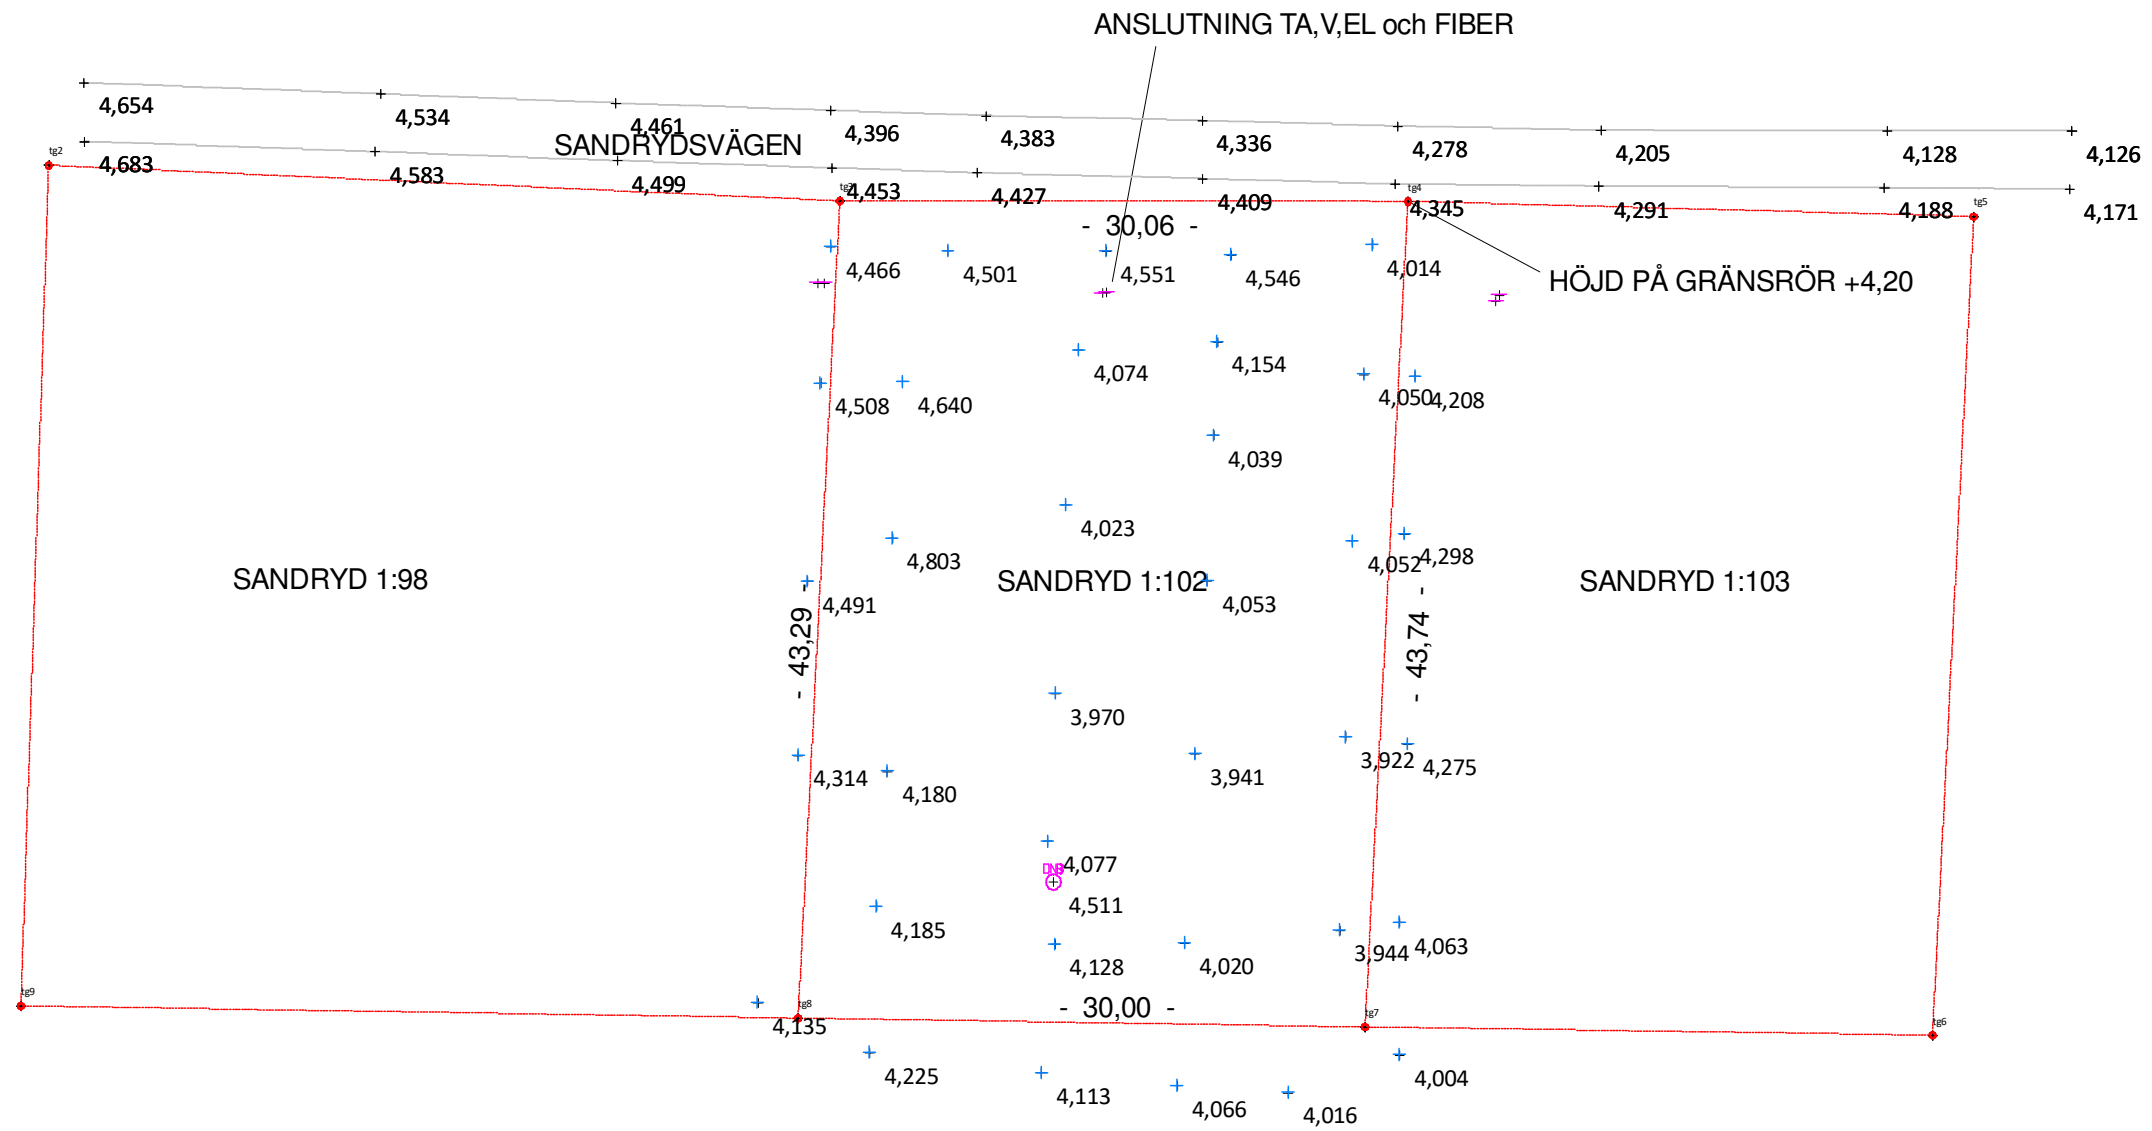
ANSLUTNING TA,V,EL och FIBER

4,654
4,534
4,461
SANDRYDSVÄGEN
4,396
4,383
4,336
4,278
4,205
4,128
4,126

tg2
4,683
4,583
4,499
tg3
4,453
4,427
4,409
tg4
4,345
4,291
4,188
tg5
4,171

- 30,06 -

4,466
4,501
4,551
4,546
4,014
HÖJD PÅ GRÄNSRÖR +4,20

4,074
4,154
4,508
4,640
4,050
4,208
4,039
4,023
4,803
4,052
4,298

SANDRYD 1:98
SANDRYD 1:102
SANDRYD 1:103

4,491
4,053
- 43,29 -
- 43,74 -

3,970
4,314
4,180
3,941
3,922
4,275

DNB
4,077
4,511
4,185
3,944
4,063
4,128
4,020

tg9
tg8
- 30,00 -
tg7
tg6
4,135
4,225
4,113
4,066
4,016
4,004